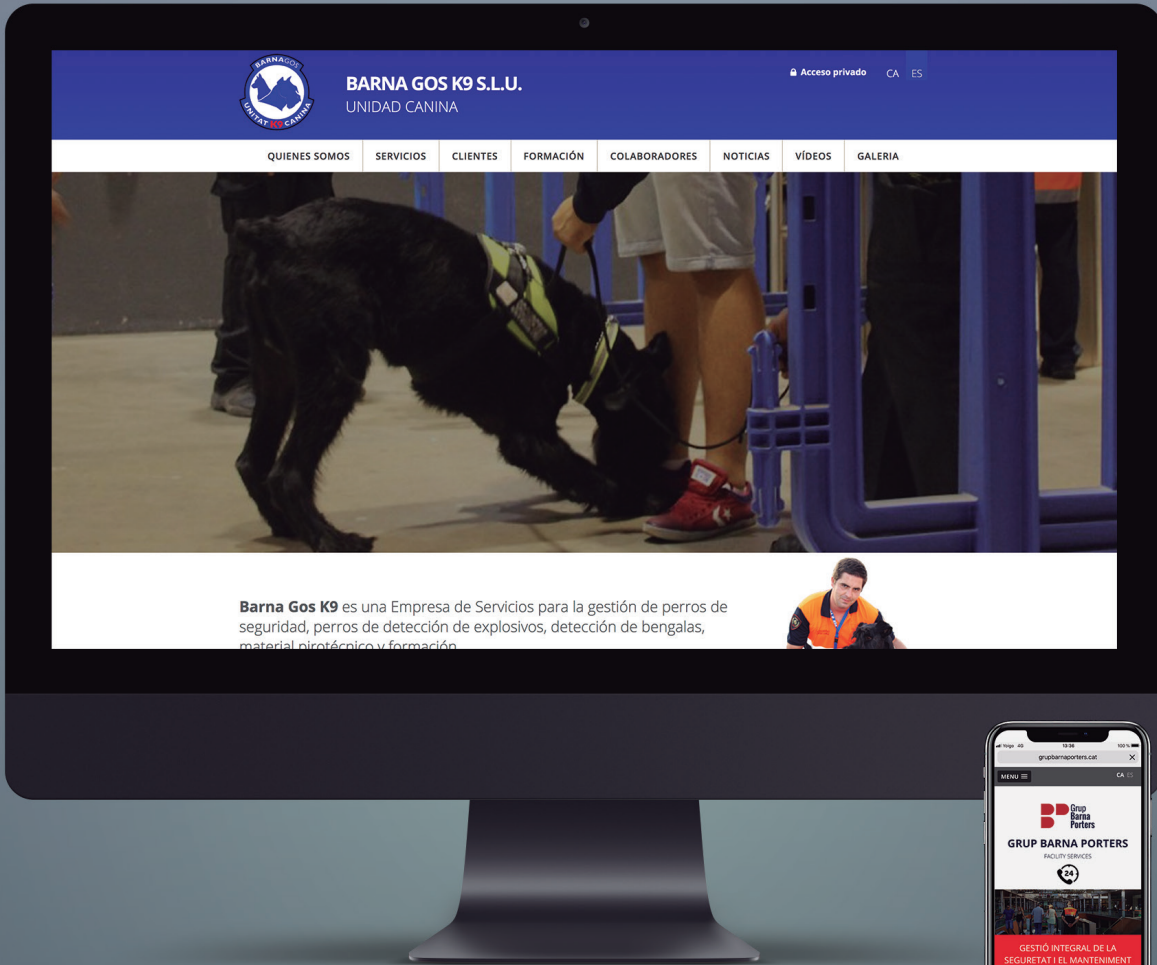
BARNAGOS
UNITAT K9 CANINA

BARNA GOS K9 S.L.U.
UNIDAD CANINA

Acceso privado CA ES

QUIENES SOMOS SERVICIOS CLIENTES FORMACIÓN COLABORADORES NOTICIAS VÍDEOS GALERIA

**Barna Gos K9** es una Empresa de Servicios para la gestión de perros de seguridad, perros de detección de explosivos, detección de bengalas, material pirotécnico y formación

Yoigo 4G 13:36 100 %
grupbarnaporters.cat
MENU CA ES

Grup Barna Porters

GRUP BARNA PORTERS
FACILITY SERVICES
24

GESTIÓ INTEGRAL DE LA SEGURETAT I EL MANTENIMENT